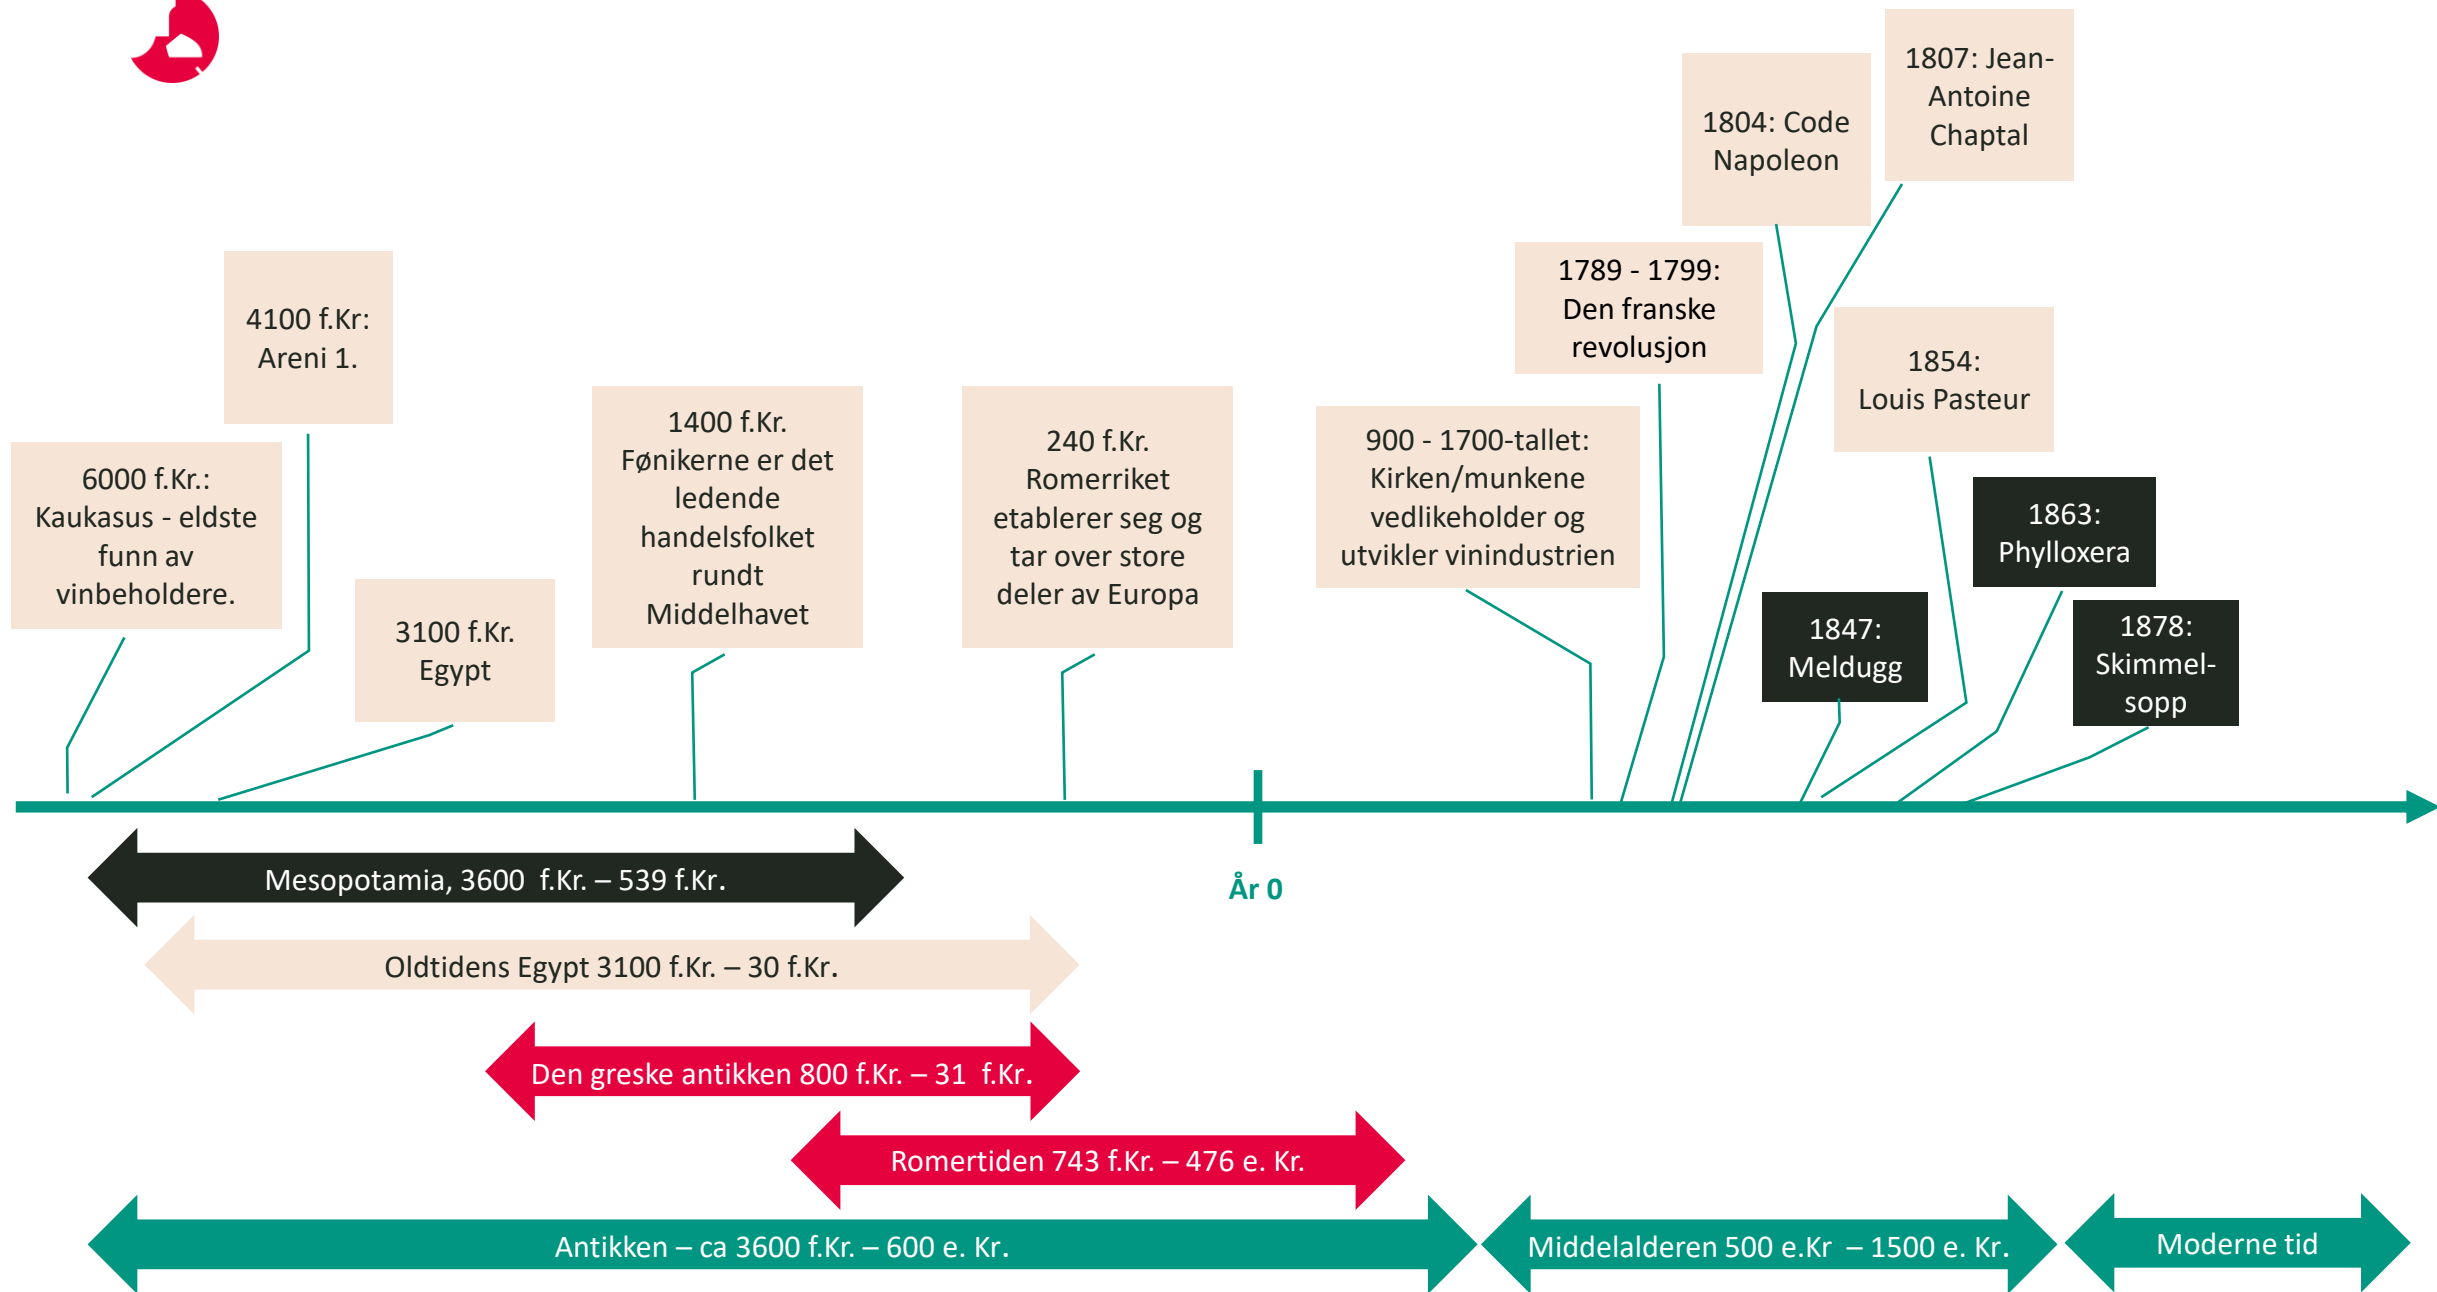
1807: Jean-Antoine Chaptal

1804: Code Napoleon

1789 - 1799: Den franske revolusjon

4100 f.Kr: Areni 1.

1854: Louis Pasteur

6000 f.Kr.: Kaukasus - eldste funn av vinbeholdere.

1400 f.Kr. Fønikerne er det ledende handelsfolket rundt Middelhavet

240 f.Kr. Romerriket etablerer seg og tar over store deler av Europa

900 - 1700-tallet: Kirken/munkene vedlikeholder og utvikler vinindustrien

1863: Phylloxera

3100 f.Kr. Egypt

1847: Meldugg

1878: Skimmel-sopp

Mesopotamia, 3600 f.Kr. – 539 f.Kr.

År 0

Oldtidens Egypt 3100 f.Kr. – 30 f.Kr.

Den greske antikken 800 f.Kr. – 31 f.Kr.

Romertiden 743 f.Kr. – 476 e. Kr.

Antikken – ca 3600 f.Kr. – 600 e. Kr.

Middelalderen 500 e.Kr – 1500 e. Kr.

Moderne tid